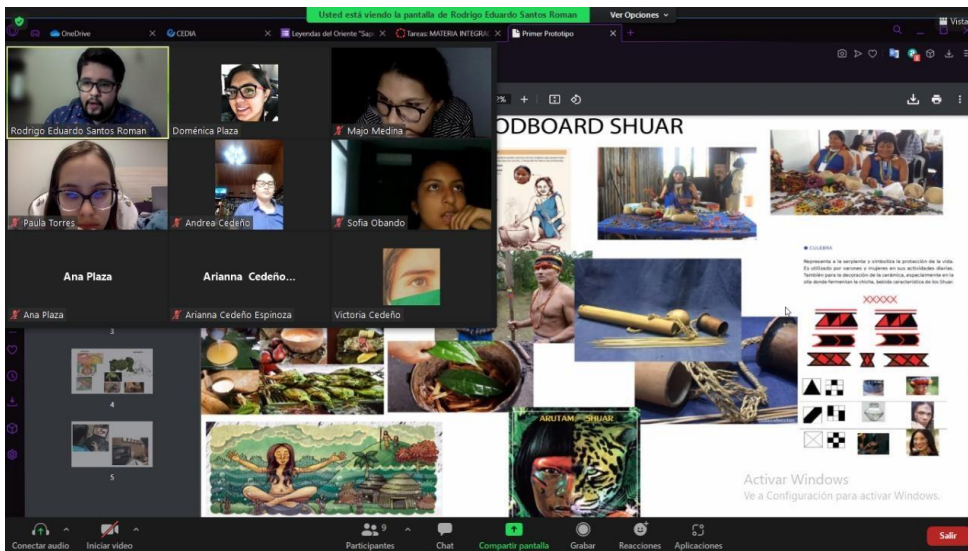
Usted está viendo la pantalla de Rodrigo Eduardo Santos Roman

Ver Opciones

Vista

OneDrive

CEDIA

Leyendas del Oriente "Sap

Tareas: MATERIA INTEGRA

Primer Prototipo

Rodrigo Eduardo Santos Roman

Doménica Plaza

Majo Medina

Paula Torres

Andrea Cedeño

Sofia Obando

Ana Plaza

Arianna Cedeño...

Ana Plaza

Arianna Cedeño Espinoza

Victoria Cedeño

ODBOARD SHUAR

CULEBRA

Representa a la serpiente y simboliza la protección de la vida. Es utilizado por varones y mujeres en sus actividades diarias. También para la decoración de la cerámica, especialmente en la olla donde fermentan la chicha, bebida característica de los Shuar.

XXXXX

ARUTAM SHUAR

3

4

5

Activar Windows

Ve a Configuración para activar Windows.

Conectar audio

Iniciar video

Participantes 9

Chat

Compartir pantalla

Grabar

Reacciones

Aplicaciones

Salir